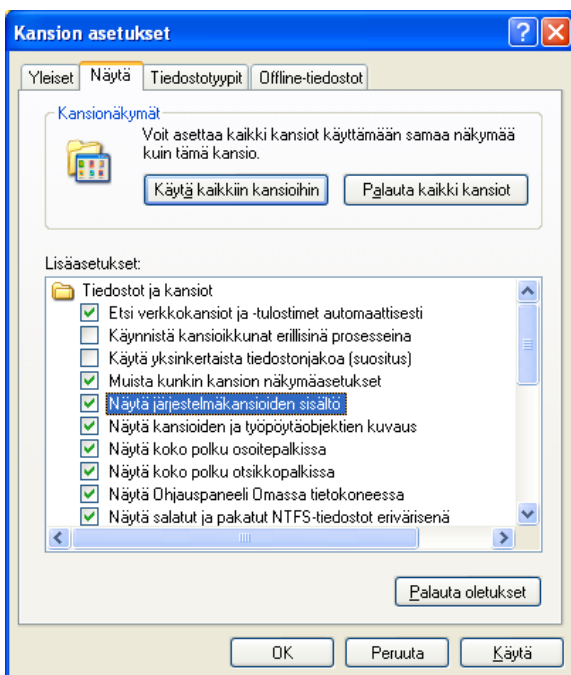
Kansion asetukset

Yleiset | Näytä | Tiedostotyypit | Offline-tiedostot

Kansionäkymät

Voit asettaa kaikki kansiot käyttämään samaa näkymää kuin tämä kansio.

Käytä kaikkiin kansioihin | Palauta kaikki kansiot

Lisäasetukset:

Tiedostot ja kansiot
Etsi verkkokansiot ja -tulostimet automaattisesti
Käynnistä kansioikkunat erillisinä prosesseina
Käytä yksinkertaista tiedostonjakoa (suositus)
Muista kunkin kansion näkymäasetukset
Näytä järjestelmäkansioiden sisältö
Näytä kansioiden ja työpöytäobjektien kuvaus
Näytä koko polku osoitepalkissa
Näytä koko polku otsikkopalkissa
Näytä Ohjauspaneeli Omassa tietokoneessa
Näytä salatut ja pakatut NTFS-tiedostot erivärisenä

Palauta oletukset

OK | Peruuta | Käytä